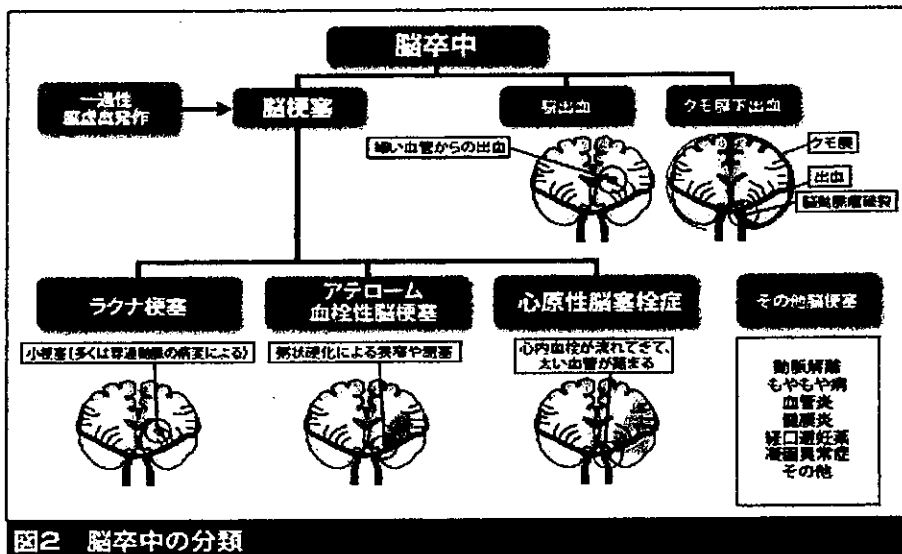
脳卒中

一過性脳虚血発作

脳梗塞

脳出血

クモ膜下出血

細い血管からの出血

クモ膜

出血

脳動脈瘤破裂

ラクナ梗塞

小梗塞（多くは穿通動脈の病変による）

アテローム血栓性脳梗塞

粥状硬化による狭窄や閉塞

心原性脳塞栓症

心内血栓が流れてきて、太い血管が詰まる

その他脳梗塞

動脈解離
もやもや病
血管炎
膠原炎
経口避妊薬
凝固異常症
その他

図2　脳卒中の分類